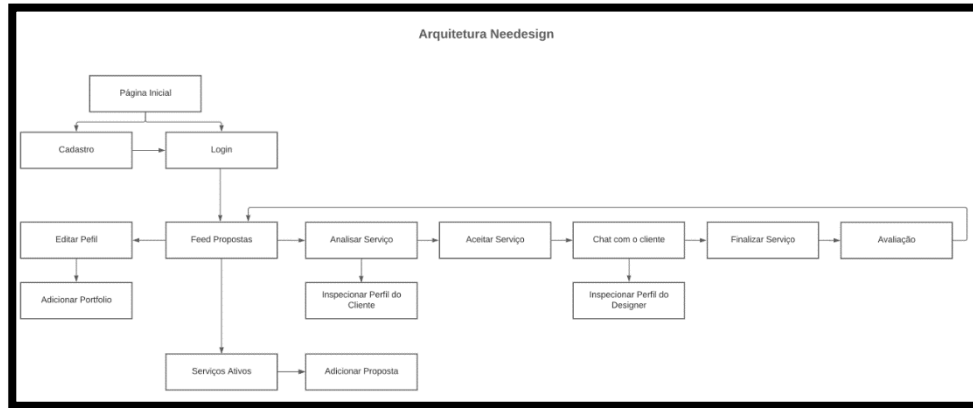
Arquitetura Needesign

Página Inicial

Cadastro

Login

Editar Pefil

Feed Propostas

Analisar Serviço

Aceitar Serviço

Chat com o cliente

Finalizar Serviço

Avaliação

Adicionar Portfolio

Inspecionar Perfil do Cliente

Inspecionar Perfil do Designer

Serviços Ativos

Adicionar Proposta